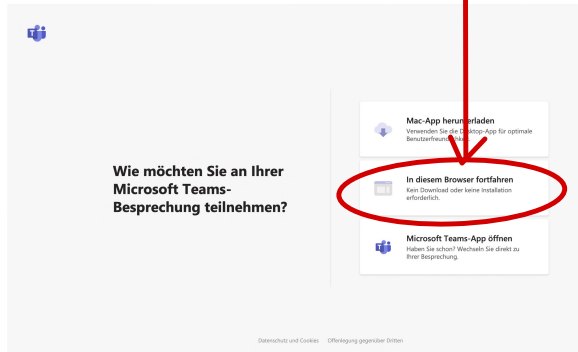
Wie möchten Sie an Ihrer Microsoft Teams-Besprechung teilnehmen?

Mac-App herun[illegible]laden
Verwenden Sie die D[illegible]ktop-App für optimale Benutzerfreun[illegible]

In diesem Browser fortfahren
Kein Download oder keine Installation erforderlich.

Microsoft Teams-App öffnen
Haben Sie schon? Wechseln Sie direkt zu Ihrer Besprechung.

Datenschutz und Cookies   Offenlegung gegenüber Dritten